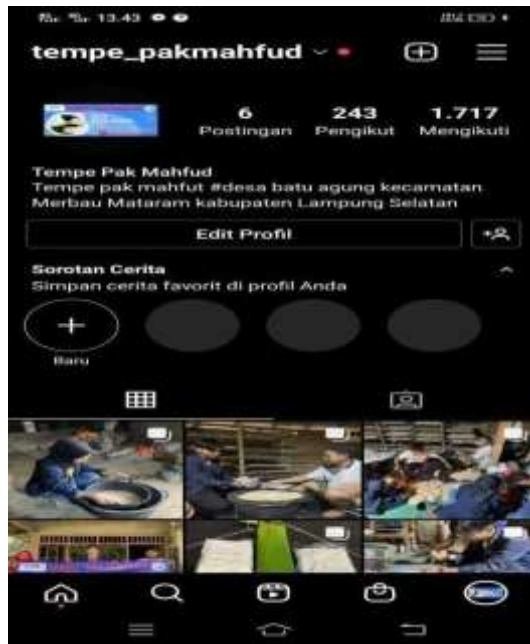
13.43

tempe_pakmahfud

6 Postingan
243 Pengikut
1.717 Mengikuti

Tempe Pak Mahfud
Tempe pak mahfut #desa batu agung kecamatan Merbau Mataram kabupaten Lampung Selatan

Edit Profil

Sorotan Cerita
Simpan cerita favorit di profil Anda

Baru